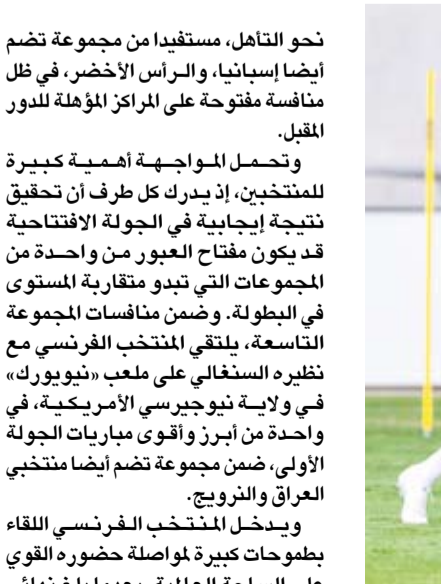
نحو التأهل، مستفيدا من مجموعة تضم أيضا إسبانيا، والرأس الأخضر، في ظل منافسة مفتوحة على المراكز المؤهلة للدور المقبل.

وتحمل المواجهة أهمية كبيرة للمنتخبين، إذ يدرك كل طرف أن تحقيق نتيجة إيجابية في الجولة الافتتاحية قد يكون مفتاح العبور من واحدة من المجموعات التي تبدو متقاربة المستوى في البطولة. وضمن منافسات المجموعة التاسعة، يلتقي المنتخب الفرنسي مع نظيره السنغالي على ملعب «نيويورك» في ولاية نيوجيرسي الأمريكية، في واحدة من أبرز وأقوى مباريات الجولة الأولى، ضمن مجموعة تضم أيضا منتخبي العراق والنرويج.

ويدخل المنتخب الفرنسي اللقاء بطموحات كبيرة لمواصلة حضوره القوي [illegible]